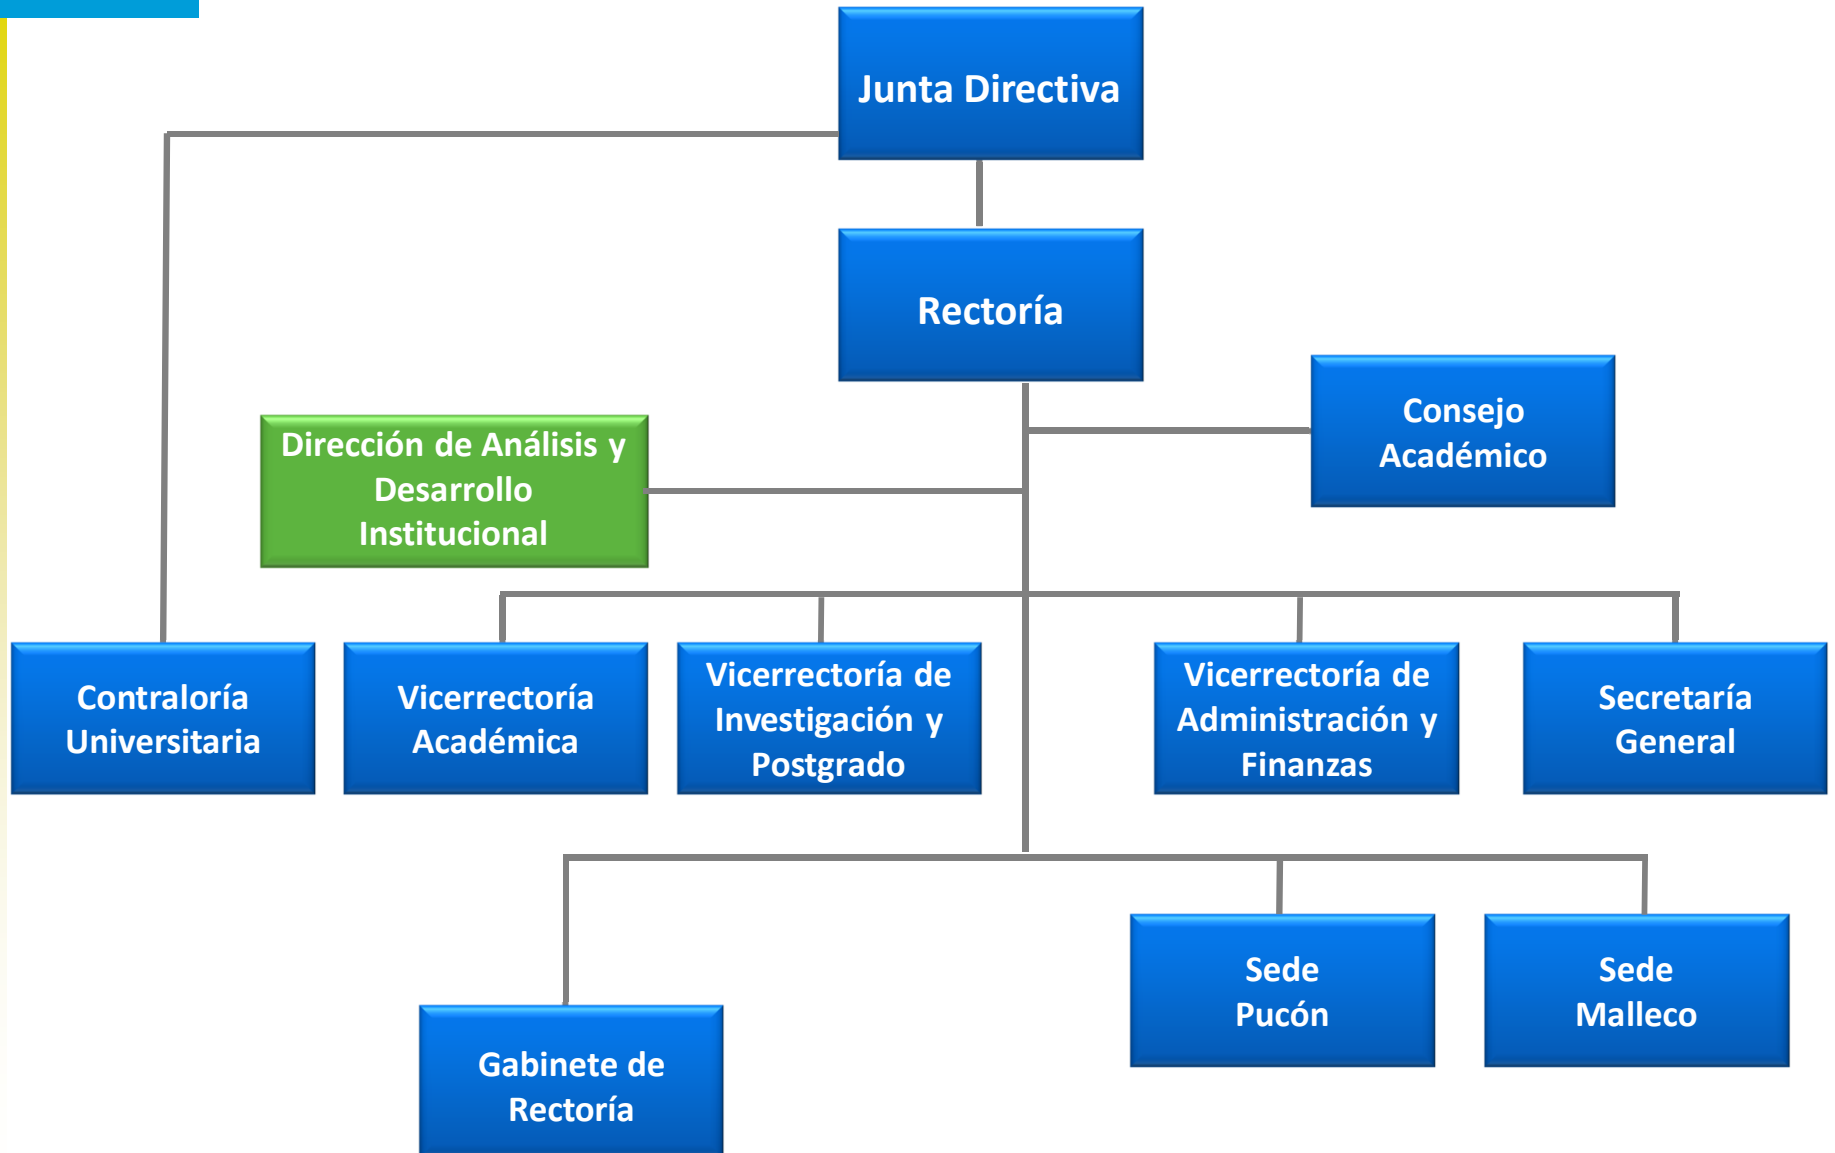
Junta Directiva

Rectoría

Consejo Académico

Dirección de Análisis y Desarrollo Institucional

Contraloría Universitaria

Vicerrectoría Académica

Vicerrectoría de Investigación y Postgrado

Vicerrectoría de Administración y Finanzas

Secretaría General

Sede Pucón

Sede Malleco

Gabinete de Rectoría